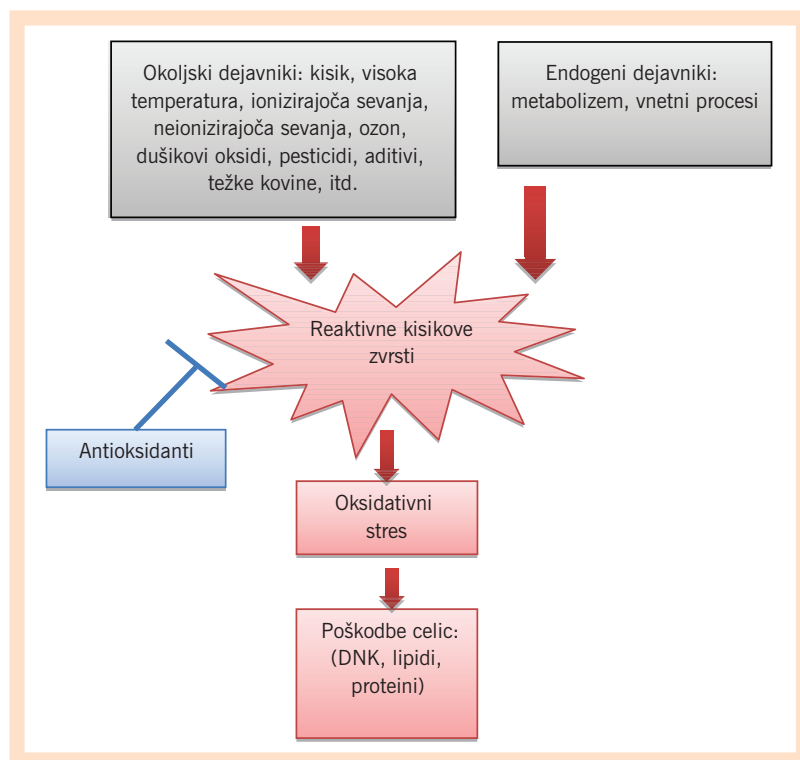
Okoljski dejavniki: kisik, visoka temperatura, ionizirajoča sevanja, neionizirajoča sevanja, ozon, dušikovi oksidi, pesticidi, aditivi, težke kovine, itd.

Endogeni dejavniki: metabolizem, vnetni procesi

Reaktivne kisikove zvrsti

Antioksidanti

Oksidativni stres

Poškodbe celic: (DNK, lipidi, proteini)